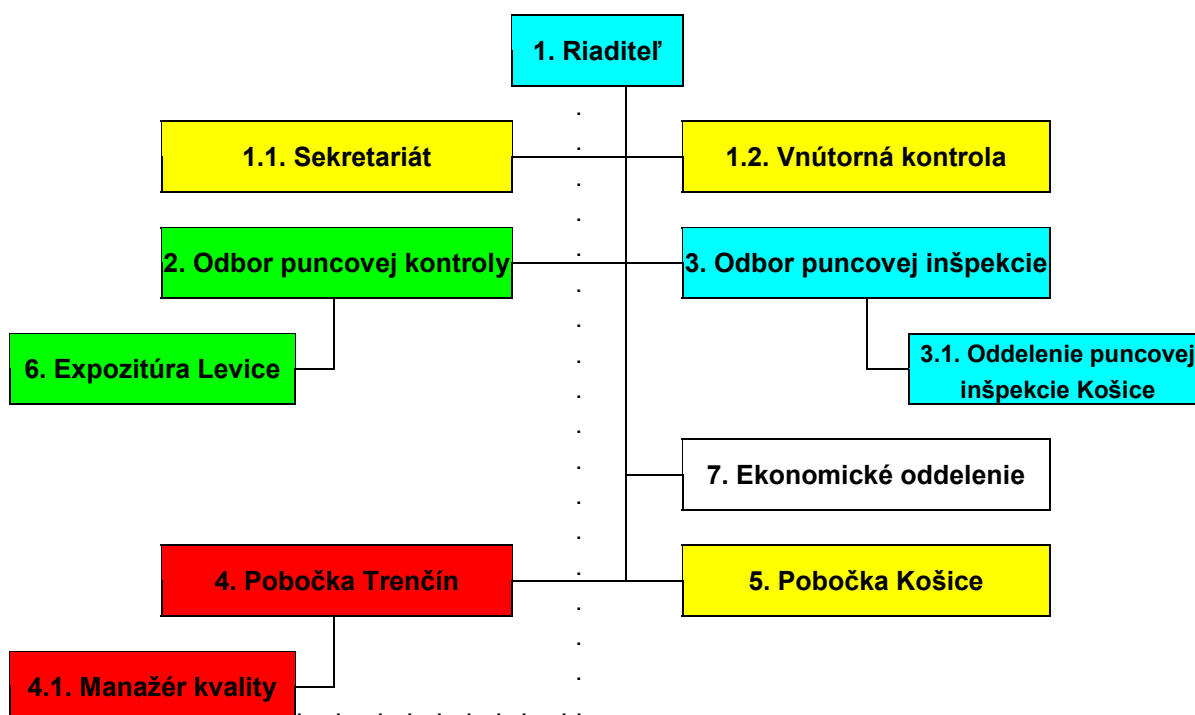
1. Riaditeľ

1.1. Sekretariát

1.2. Vnútorná kontrola

2. Odbor puncovej kontroly

3. Odbor puncovej inšpekcie

6. Expozitúra Levice

3.1. Oddelenie puncovej inšpekcie Košice

7. Ekonomické oddelenie

4. Pobočka Trenčín

5. Pobočka Košice

4.1. Manažér kvality